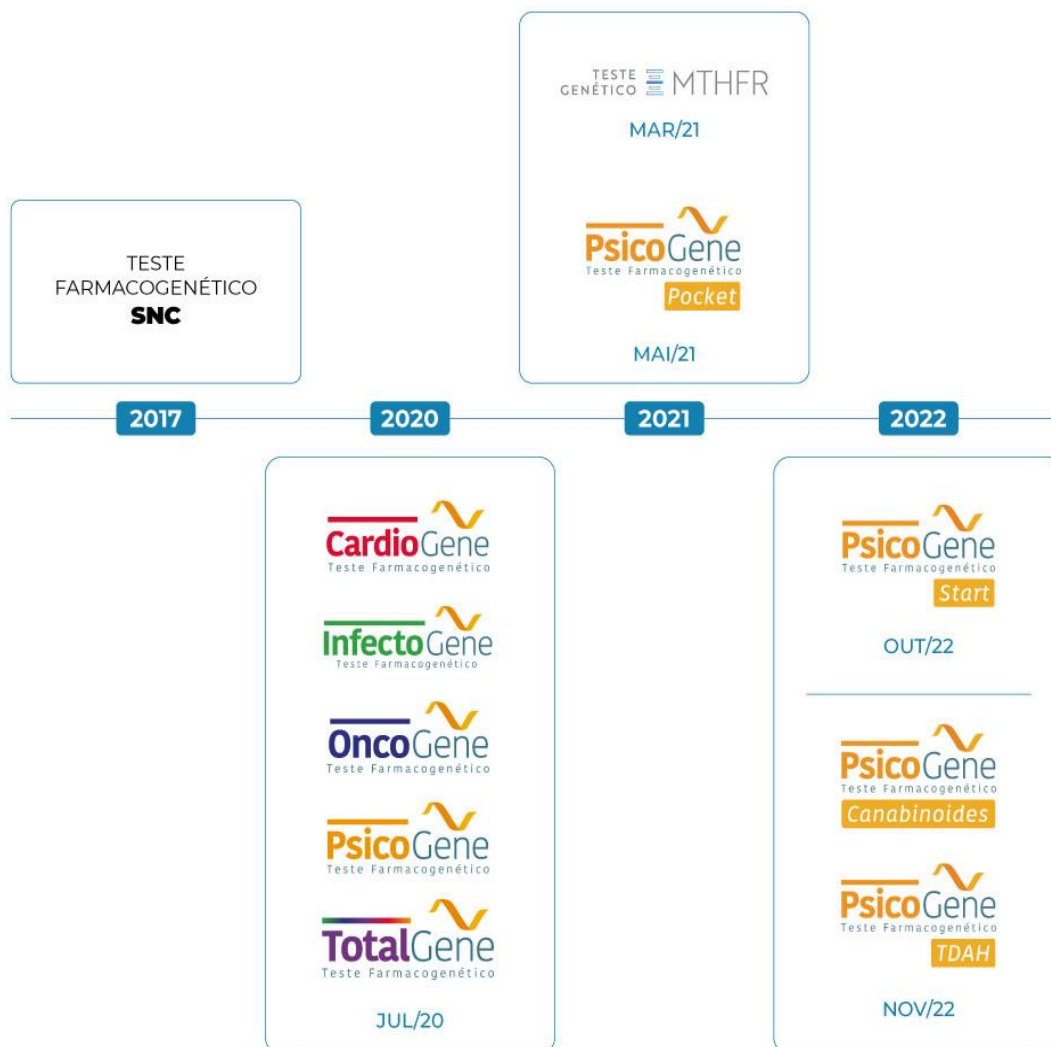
TESTE GENÉTICO MTHFR

MAR/21

PsicoGene
Teste Farmacogenético
Pocket

MAI/21

TESTE FARMACOGENÉTICO
SNC

2017

2020

2021

2022

CardioGene
Teste Farmacogenético

InfectoGene
Teste Farmacogenético

OncoGene
Teste Farmacogenético

PsicoGene
Teste Farmacogenético

TotalGene
Teste Farmacogenético

JUL/20

PsicoGene
Teste Farmacogenético
Start

OUT/22

PsicoGene
Teste Farmacogenético
Canabinoides

PsicoGene
Teste Farmacogenético
TDAH

NOV/22